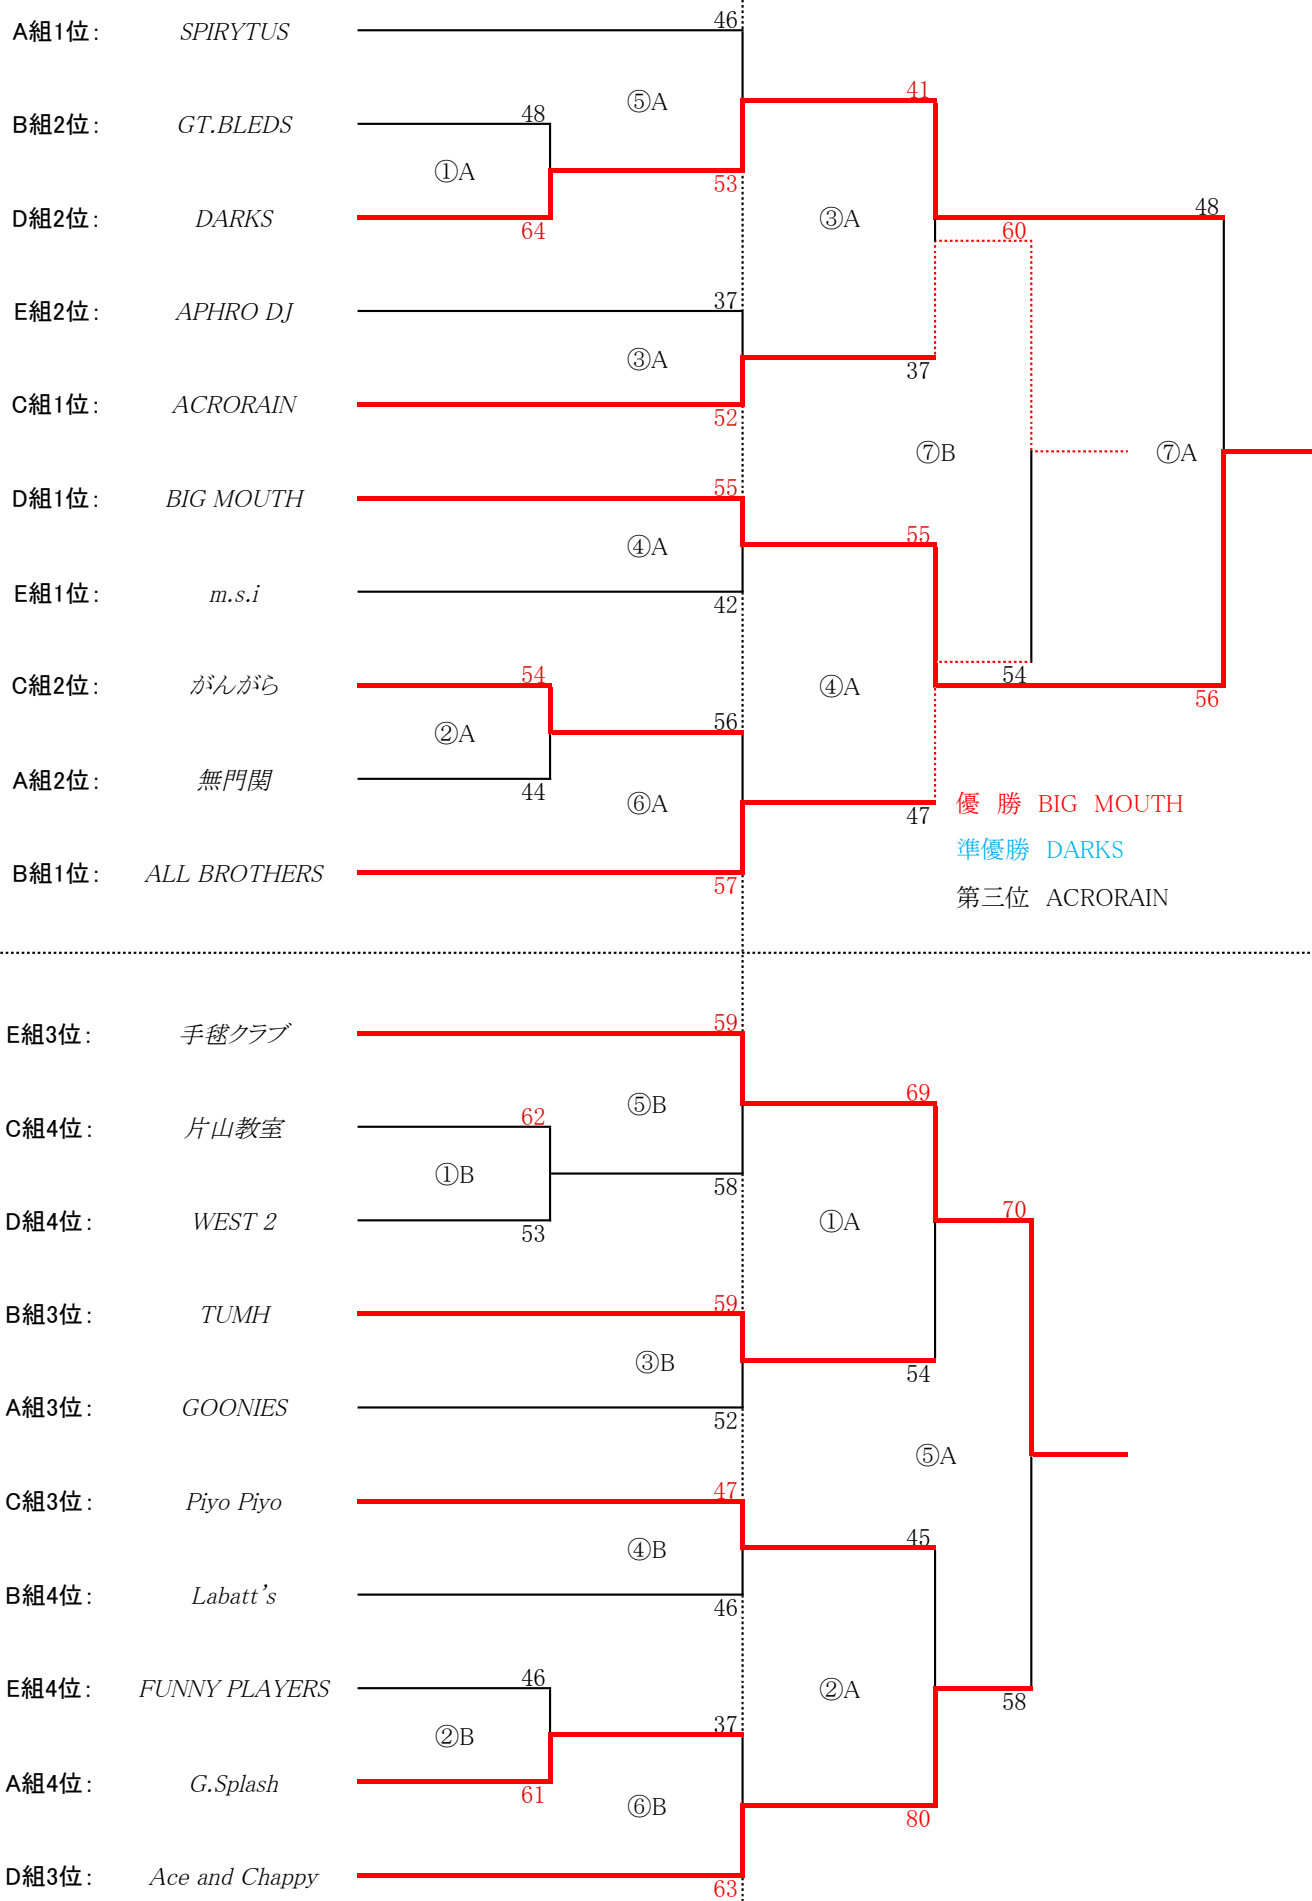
A組1位: SPIRYTUS
B組2位: GT.BLEDS
D組2位: DARKS
E組2位: APHRO DJ
C組1位: ACRORAIN
D組1位: BIG MOUTH
E組1位: m.s.i
C組2位: がんがら
A組2位: 無門関
B組1位: ALL BROTHERS

46
48
①A
64
⑤A
53
37
③A
52
55
④A
42
54
②A
44
56
⑥A
57
41
③A
37
60
⑦B
55
④A
54
47
48
⑦A
56

優 勝 BIG MOUTH
準優勝 DARKS
第三位 ACRORAIN

E組3位: 手毬クラブ
C組4位: 片山教室
D組4位: WEST 2
B組3位: TUMH
A組3位: GOONIES
C組3位: Piyo Piyo
B組4位: Labatt's
E組4位: FUNNY PLAYERS
A組4位: G.Splash
D組3位: Ace and Chappy

59
62
①B
53
⑤B
58
59
③B
52
47
④B
46
46
②B
61
37
⑥B
63
69
①A
54
70
⑤A
45
②A
58
80